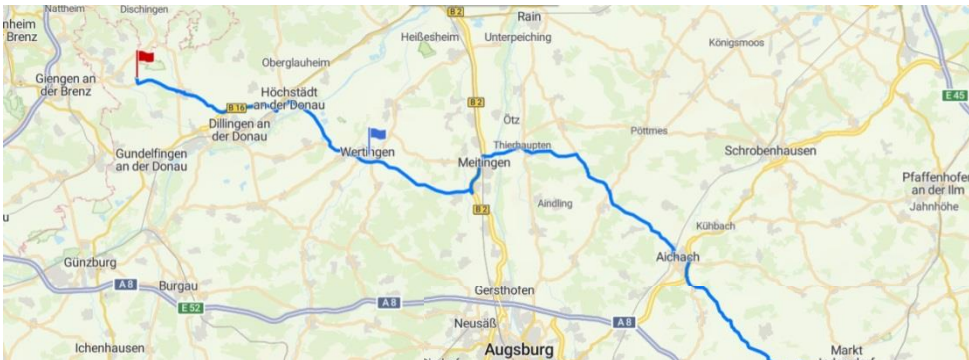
nheim Brenz
Nattheim
Dischingen
Giengen an der Brenz
Oberglauheim
Heißesheim
Rain
Unterpeching
Königsmoos
B2
B16
Höchstädt an der Donau
Dillingen an der Donau
Gundelfingen an der Donau
Wertingen
Meitingen
Thierhaupten
Ötz
Pöttmes
Schrobenhausen
Pfaffenhofen an der Ilm
Jahnhöhe
E 45
Aindling
Kühbach
Aichach
Günzburg
Burgau
A 8
E 52
A 8
A 8
Gersthofen
Neusäß
Augsburg
Ichenhausen
Markt